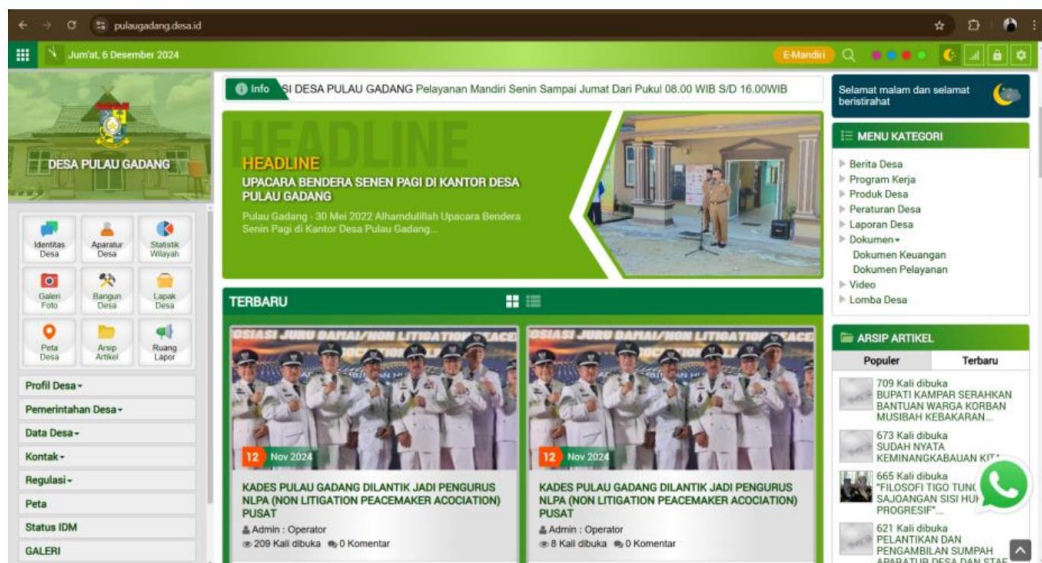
pulaugadang.desa.id

Jum'at, 6 Desember 2024

E-Mandiri

DESA PULAU GADANG

Identitas Desa
Aparatur Desa
Statistik Wilayah
Galeri Foto
Bangun Desa
Lapak Desa
Peta Desa
Arsip Artikel
Ruang Lapor

Profil Desa ▾
Pemerintahan Desa ▾
Data Desa ▾
Kontak ▾
Regulasi ▾
Peta
Status IDM
GALERI

Info SI DESA PULAU GADANG Pelayanan Mandiri Senin Sampai Jumat Dari Pukul 08.00 WIB S/D 16.00WIB

HEADLINE
HEADLINE
UPACARA BENDERA SENEN PAGI DI KANTOR DESA PULAU GADANG
Pulau Gadang - 30 Mei 2022 Alhamdulillah Upacara Bendera Senin Pagi di Kantor Desa Pulau Gadang...

TERBARU

OSIASI JURU DAMAI/NON LITIGATION PEACE
12 Nov 2024
KADES PULAU GADANG DILANTIK JADI PENGURUS NLPA (NON LITIGATION PEACEMAKER ACOCIATION) PUSAT
Admin : Operator
209 Kali dibuka 0 Komentar

OSIASI JURU DAMAI/NON LITIGATION PEACE
12 Nov 2024
KADES PULAU GADANG DILANTIK JADI PENGURUS NLPA (NON LITIGATION PEACEMAKER ACOCIATION) PUSAT
Admin : Operator
8 Kali dibuka 0 Komentar

Selamat malam dan selamat beristirahat

MENU KATEGORI
Berita Desa
Program Kerja
Produk Desa
Peraturan Desa
Laporan Desa
Dokumen ▾
Dokumen Keuangan
Dokumen Pelayanan
Video
Lomba Desa

ARSIP ARTIKEL
Populer | Terbaru
709 Kali dibuka
BUPATI KAMPAR SERAHKAN BANTUAN WARGA KORBAN MUSIBAH KEBAKARAN...
673 Kali dibuka
SUDAH NYATA KEMINANGKABAUAN KIT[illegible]
665 Kali dibuka
"FILOSOFI TIGO TUNG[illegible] SAJOANGAN SISI HU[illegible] PROGRESIF"...
621 Kali dibuka
PELANTIKAN DAN PENGAMBILAN SUMPAH APARATUR DESA DAN STAF